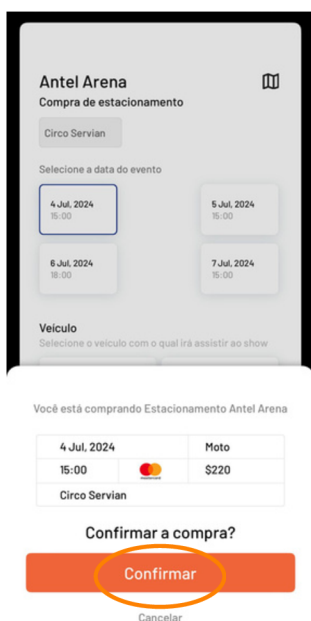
Antel Arena
Compra de estacionamento

Circo Servian

Selecione a data do evento

4 Jul, 2024
15:00

5 Jul, 2024
15:00

6 Jul, 2024
18:00

7 Jul, 2024
15:00

Veículo
Selecione o veículo com o qual irá assistir ao show

Você está comprando Estacionamento Antel Arena

| 4 Jul, 2024 | | Moto |
|---|---|---|
| 15:00 | mastercard | $220 |
| Circo Servian | | |

Confirmar a compra?

Confirmar

Cancelar